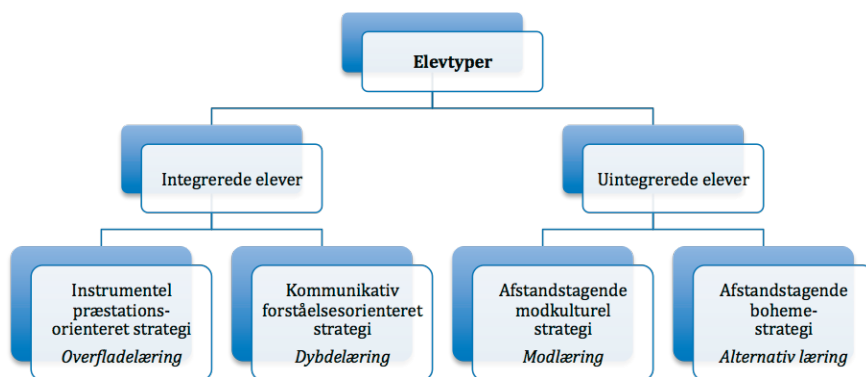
Elevtyper

Integrerede elever

Uintegrerede elever

Instrumentel præstations-orienteret strategi
Overfladelæring

Kommunikativ forståelsesorienteret strategi
Dybdelæring

Afstandstagende modkulturel strategi
Modlæring

Afstandstagende boheme-strategi
Alternativ læring